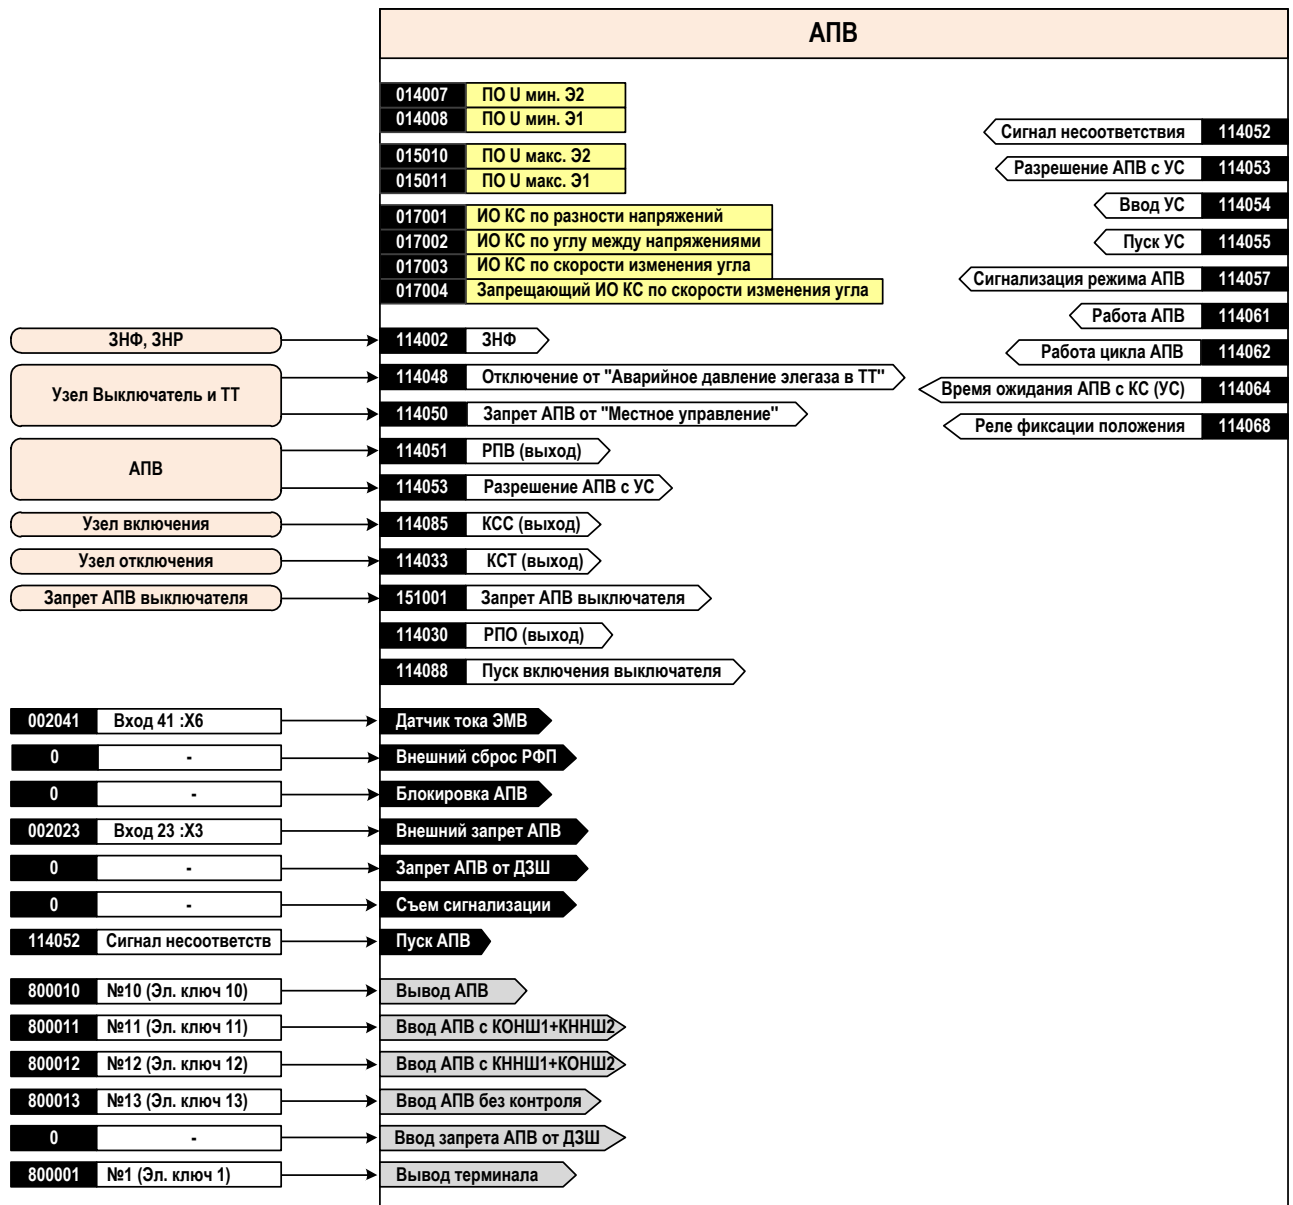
АПВ

014007 ПО U мин. Э2
014008 ПО U мин. Э1
015010 ПО U макс. Э2
015011 ПО U макс. Э1
017001 ИО КС по разности напряжений
017002 ИО КС по углу между напряжениями
017003 ИО КС по скорости изменения угла
017004 Запрещающий ИО КС по скорости изменения угла

Сигнал несоответствия 114052
Разрешение АПВ с УС 114053
Ввод УС 114054
Пуск УС 114055
Сигнализация режима АПВ 114057
Работа АПВ 114061
Работа цикла АПВ 114062
Время ожидания АПВ с КС (УС) 114064
Реле фиксации положения 114068

ЗНФ, ЗНР
114002 ЗНФ
Узел Выключатель и ТТ
114048 Отключение от "Аварийное давление элегаза в ТТ"
114050 Запрет АПВ от "Местное управление"
АПВ
114051 РПВ (выход)
114053 Разрешение АПВ с УС
Узел включения
114085 КСС (выход)
Узел отключения
114033 КСТ (выход)
Запрет АПВ выключателя
151001 Запрет АПВ выключателя
114030 РПО (выход)
114088 Пуск включения выключателя

002041 Вход 41 :X6 Датчик тока ЭМВ
0 - Внешний сброс РФП
0 - Блокировка АПВ
002023 Вход 23 :X3 Внешний запрет АПВ
0 - Запрет АПВ от ДЗШ
0 - Съем сигнализации
114052 Сигнал несоответств Пуск АПВ

800010 №10 (Эл. ключ 10) Вывод АПВ
800011 №11 (Эл. ключ 11) Ввод АПВ с КОНШ1+КННШ2
800012 №12 (Эл. ключ 12) Ввод АПВ с КННШ1+КОНШ2
800013 №13 (Эл. ключ 13) Ввод АПВ без контроля
0 - Ввод запрета АПВ от ДЗШ
800001 №1 (Эл. ключ 1) Вывод терминала